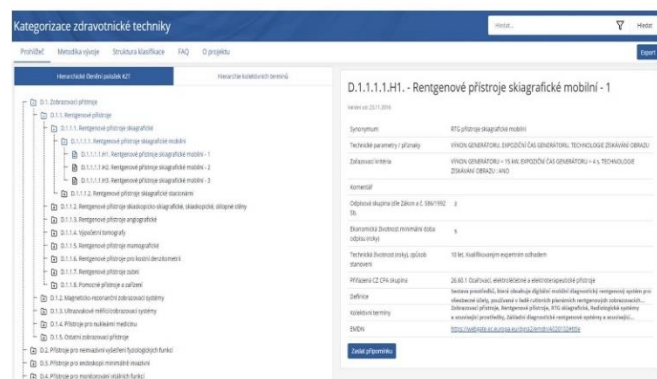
Kategorizace zdravotnické techniky

Hledat...

Hledat

Prohlížeč Metodika vývoje Struktura klasifikace FAQ O projektu

Export

Hierarchické členění položek KZT

Hierarchie kolektivních termínů

D.1. Zobrazovací přístroje

D.1.1. Rentgenové přístroje

D.1.1.1. Rentgenové přístroje skiagrafické

D.1.1.1.1. Rentgenové přístroje skiagrafické mobilní

D.1.1.1.1.H1. Rentgenové přístroje skiagrafické mobilní - 1

D.1.1.1.1.H2. Rentgenové přístroje skiagrafické mobilní - 2

D.1.1.1.1.H3. Rentgenové přístroje skiagrafické mobilní - 3

D.1.1.1.2. Rentgenové přístroje skiagrafické stacionární

D.1.1.2. Rentgenové přístroje skiaskopicko-skiagrafické, skiaskopické, sklopné stěny

D.1.1.3. Rentgenové přístroje angiografické

D.1.1.4. Výpočetní tomografy

D.1.1.5. Rentgenové přístroje mamografické

D.1.1.6. Rentgenové přístroje pro kostní denzitometrii

D.1.1.7. Rentgenové přístroje zubní

D.1.1.8. Pomocné přístroje a zařízení

D.1.2. Magneticko-rezonanční zobrazovací systémy

D.1.3. Ultrazvukové měřící/zobrazovací systémy

D.1.4. Přístroje pro nukleární medicínu

D.1.5. Ostatní zobrazovací přístroje

D.2. Přístroje pro neinvazivní vyšetření fyziologických funkcí

D.3. Přístroje pro endoskopii minimálně invazivní

D.4. Přístroje pro monitorování vitálních funkcí

D.1.1.1.1.H1. - Rentgenové přístroje skiagrafické mobilní - 1

Verze od 23.11.2016

| Synonymum | RTG přístroje skiagrafické mobilní |
|---|---|
| Technické parametry / příznaky | VÝKON GENERÁTORU, EXPOZIČNÍ ČAS GENERÁTORU, TECHNOLOGIE ZÍSKÁVÁNÍ OBRAZU |
| Zařazovací kritéria | VÝKON GENERÁTORU = 15 kW, EXPOZIČNÍ ČAS GENERÁTORU = 4 s, TECHNOLOGIE ZÍSKÁVÁNÍ OBRAZU : ANO |
| Komentář | |
| Odpisová skupina dle Zákon a č. 586/1992 Sb. | 3 |
| Ekonomická životnost minimální doba odpisu (roky) | 5 |
| Technická životnost (roky), způsob stanovení | 10 let, kvalifikovaným expertním odhadem |
| Přiřazení CZ CPA skupina | 26.60.1 Ozařovací, elektroléčebné a elektroterapeutické přístroje |
| Definice | Sestava prostředků, které obsahuje digitální mobilní diagnostický rentgenový systém pro všeobecné účely, používaný v řadě rutinních planárních rentgenových zobrazovacích... |
| Kolektivní termíny | Zobrazovací přístroje, Rentgenové přístroje, RTG skiagrafie, Radiologické systémy a související prostředky, Základní diagnostické rentgenové systémy a související... |
| EMDN | https://webgate.ec.europa.eu/dyna2/emdn/Z120102019 |

Zaslat připomínku